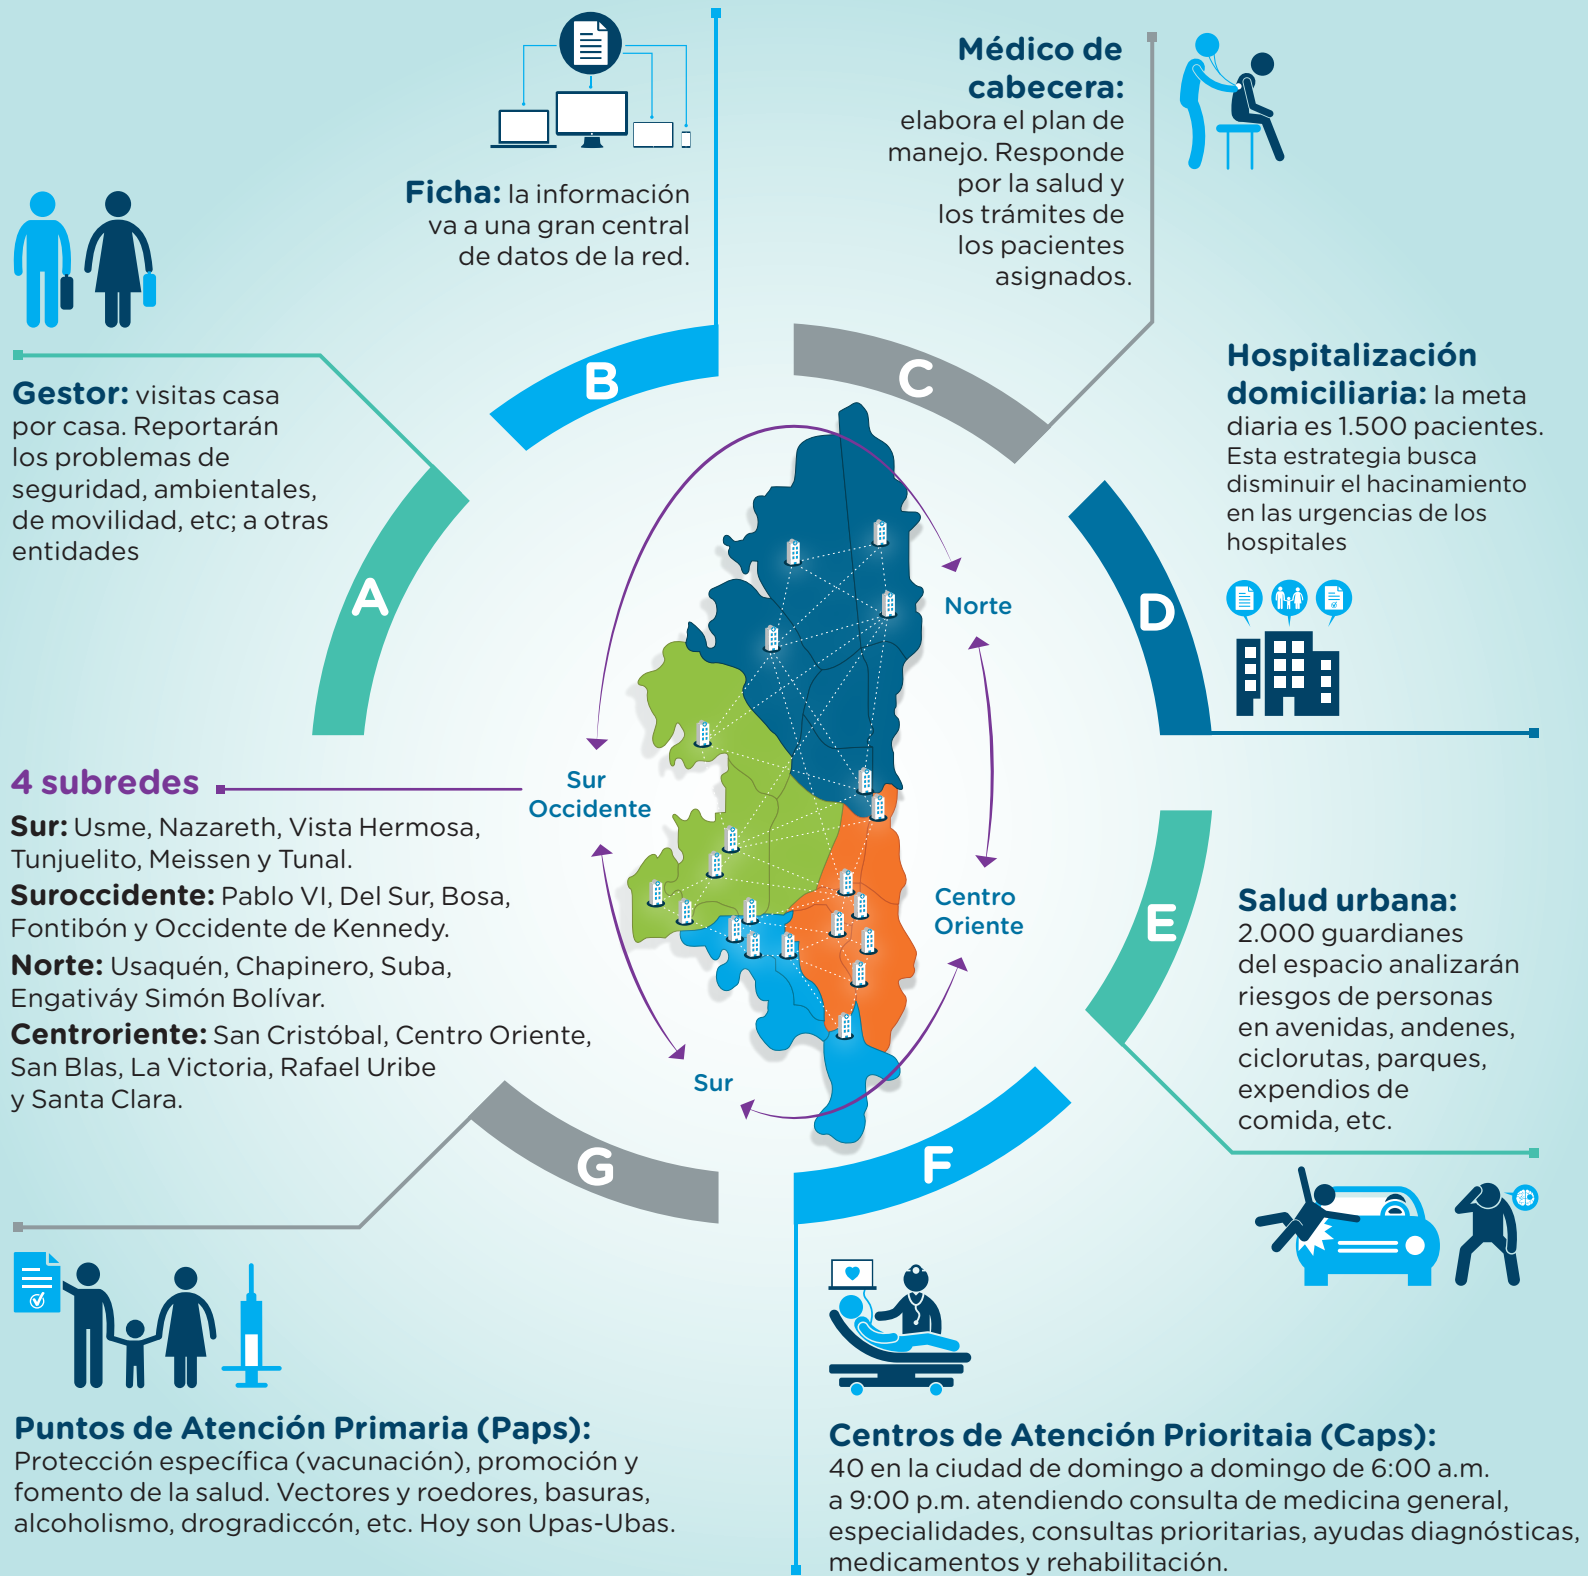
Ficha: la información va a una gran central de datos de la red.

Médico de cabecera: elabora el plan de manejo. Responde por la salud y los trámites de los pacientes asignados.

Gestor: visitas casa por casa. Reportarán los problemas de seguridad, ambientales, de movilidad, etc; a otras entidades

Hospitalización domiciliaria: la meta diaria es 1.500 pacientes. Esta estrategia busca disminuir el hacinamiento en las urgencias de los hospitales

B

C

A

D

Norte

Sur Occidente

Centro Oriente

Sur

4 subredes

Sur: Usme, Nazareth, Vista Hermosa, Tunjuelito, Meissen y Tunal.

Suroccidente: Pablo VI, Del Sur, Bosa, Fontibón y Occidente de Kennedy.

Norte: Usaquén, Chapinero, Suba, Engativáy Simón Bolívar.

Centroriente: San Cristóbal, Centro Oriente, San Blas, La Victoria, Rafael Uribe y Santa Clara.

E

Salud urbana: 2.000 guardianes del espacio analizarán riesgos de personas en avenidas, andenes, ciclorutas, parques, expendios de comida, etc.

G

F

Puntos de Atención Primaria (Paps): Protección específica (vacunación), promoción y fomento de la salud. Vectores y roedores, basuras, alcoholismo, drogradiccón, etc. Hoy son Upas-Ubas.

Centros de Atención Prioritaia (Caps): 40 en la ciudad de domingo a domingo de 6:00 a.m. a 9:00 p.m. atendiendo consulta de medicina general, especialidades, consultas prioritarias, ayudas diagnósticas, medicamentos y rehabilitación.